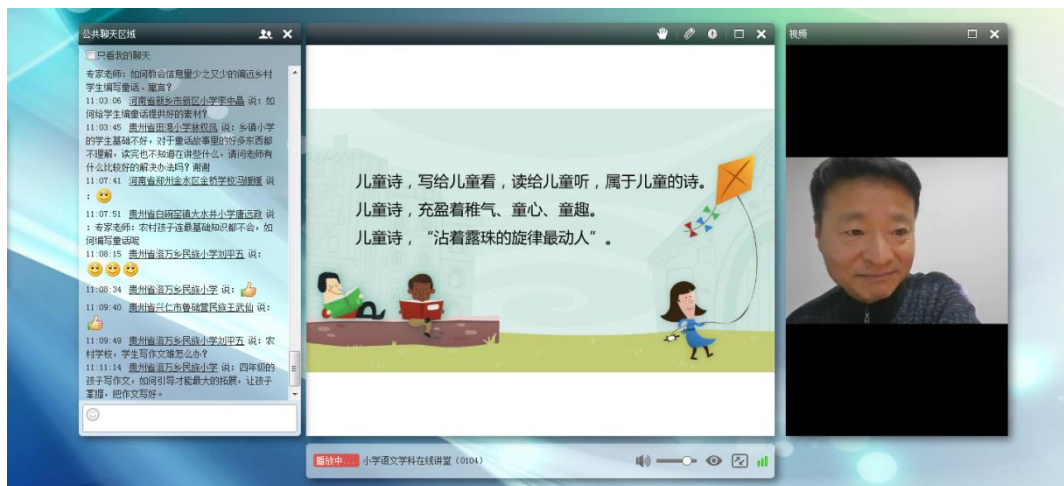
公共聊天区域

只看我的聊天

专家老师：如何教会信息量少之又少的偏远乡村学生编写童话、寓言？

11:03:06 河南省新乡市新区小学李中晶 说：如何给学生编童话提供好的素材？

11:03:45 贵州省田溪小学林权凤 说：乡镇小学的学生基础不好，对于童话故事里的好多东西都不理解，读完也不知道在讲些什么，请问老师有什么比较好的解决办法吗？谢谢

11:07:41 河南省郑州金水区金桥学校冯媛媛 说：😊

11:07:51 贵州省白碗窑镇大水井小学康远政 说：专家老师：农村孩子连最基础知识都不会，如何编写童话呢

11:08:15 贵州省滔万乡民族小学刘平五 说：😊😊😊

11:08:34 贵州省滔万乡民族小学 说：👍

11:09:40 贵州省兴仁市鲁础营民族王武仙 说：👍

11:09:49 贵州省滔万乡民族小学刘平五 说：农村学校，学生写作文难怎么办？

11:11:14 贵州省滔万乡民族小学 说：四年级的孩子写作文，如何引导才能最大的拓展，让孩子掌握，把作文写好。

儿童诗，写给儿童看，读给儿童听，属于儿童的诗。
儿童诗，充盈着稚气、童心、童趣。
儿童诗，“沾着露珠的旋律最动人”。

视频

播放中... 小学语文学科在线讲堂（0104）